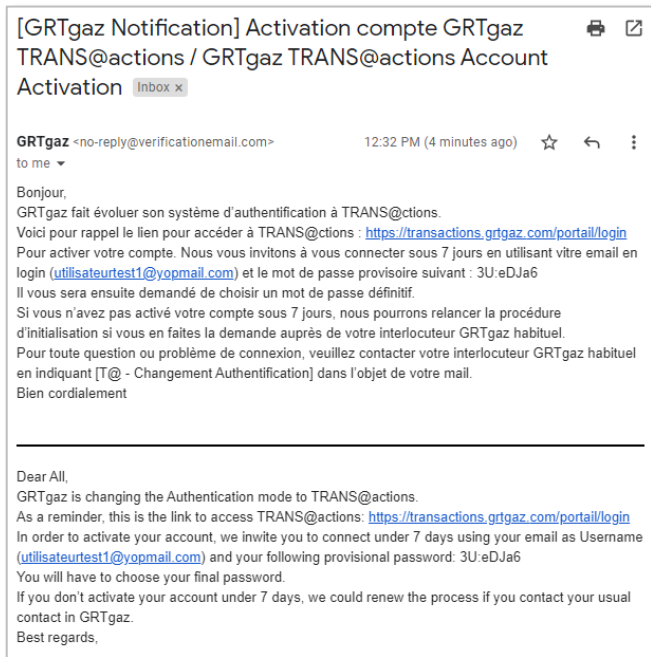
[GRTgaz Notification] Activation compte GRTgaz TRANS@actions / GRTgaz TRANS@actions Account Activation Inbox ×

GRTgaz <no-reply@verificationemail.com> 12:32 PM (4 minutes ago)
to me

Bonjour,
GRTgaz fait évoluer son système d'authentification à TRANS@ctions.
Voici pour rappel le lien pour accéder à TRANS@ctions : https://transactions.grtgaz.com/portail/login
Pour activer votre compte. Nous vous invitons à vous connecter sous 7 jours en utilisant vitre email en login (utilisateurtest1@yopmail.com) et le mot de passe provisoire suivant : 3U:eDJa6
Il vous sera ensuite demandé de choisir un mot de passe définitif.
Si vous n'avez pas activé votre compte sous 7 jours, nous pourrons relancer la procédure d'initialisation si vous en faites la demande auprès de votre interlocuteur GRTgaz habituel.
Pour toute question ou problème de connexion, veuillez contacter votre interlocuteur GRTgaz habituel en indiquant [T@ - Changement Authentification] dans l'objet de votre mail.
Bien cordialement

Dear All,
GRTgaz is changing the Authentication mode to TRANS@actions.
As a reminder, this is the link to access TRANS@ctions: https://transactions.grtgaz.com/portail/login
In order to activate your account, we inwite you to connect under 7 days using your email as Username (utilisateurtest1@yopmail.com) and your following provisional password: 3U:eDJa6
You will have to choose your final password.
If you don't activate your account under 7 days, we could renew the process if you contact your usual contact in GRTgaz.
Best regards,